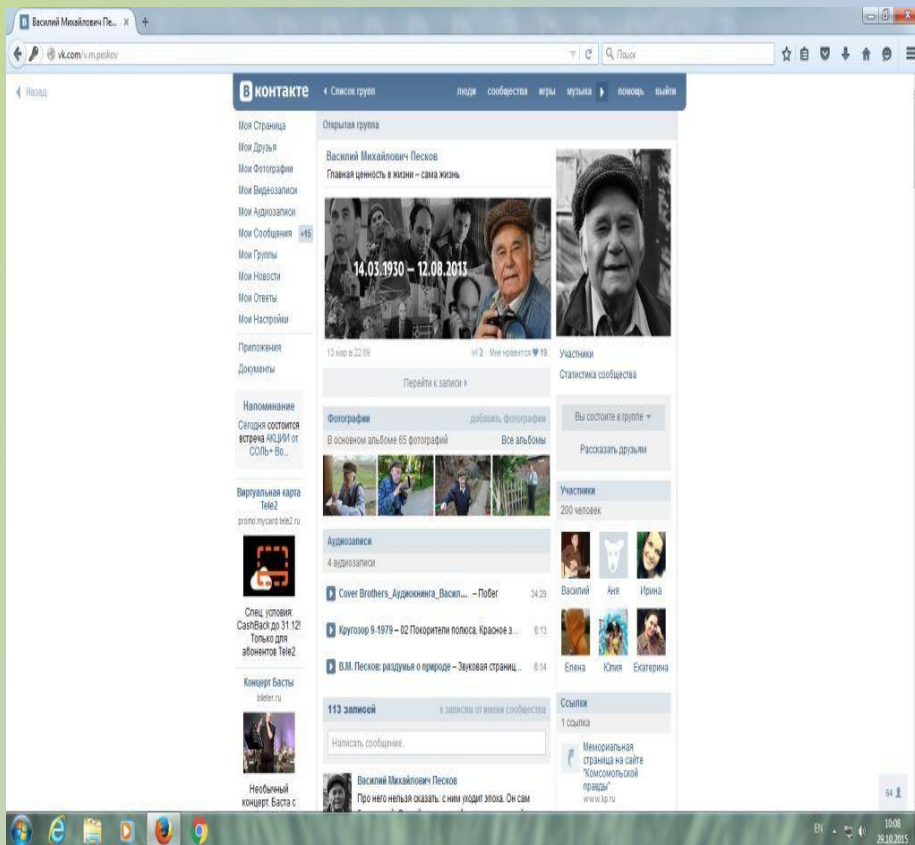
Василий Михайлович Пе... ×
vk.com/v.m.peskov
Поиск
Назад

ВКонтакте
Список групп
люди сообщества игры музыка помощь выйти

Моя Страница
Мои Друзья
Мои Фотографии
Мои Видеозаписи
Мои Аудиозаписи
Мои Сообщения +15
Мои Группы
Мои Новости
Мои Ответы
Мои Настройки
Приложения
Документы

Напоминание
Сегодня состоится встреча АКЦИИ от СОЛЬ+ Во...

Виртуальная карта Tele2
promo.mycard.tele2.ru
Спец. условия: CashBack до 31.12! Только для абонентов Tele2

Концерт Басты
bileter.ru
Необычный концерт. Баста с

Открытая группа
Василий Михайлович Песков
Главная ценность в жизни – сама жизнь
14.03.1930 – 12.08.2013
13 мар в 22:09
2 Мне нравится 19
Перейти к записи

Фотографии добавить фотографии
В основном альбоме 65 фотографий Все альбомы

Аудиозаписи
4 аудиозаписи
Cover Brothers_Аудиокнига_Васил... – Побег 34:29
Кругозор 9-1979 – 02 Покорители полюса. Красное з... 6:13
В.М. Песков: раздумья о природе – Звуковая страниц... 6:14

113 записей к записям от имени сообщества
Написать сообщение...
Василий Михайлович Песков
Про него нельзя сказать: с ним уходит эпоха. Он сам

Участники
Статистика сообщества
Вы состоите в группе
Рассказать друзьям
Участники
200 человек
Василий Аня Ирина
Елена Юлия Екатерина
Ссылки
1 ссылка
Мемориальная страница на сайте "Комсомольской правды"
www.kp.ru

EN 10:08 29.10.2015